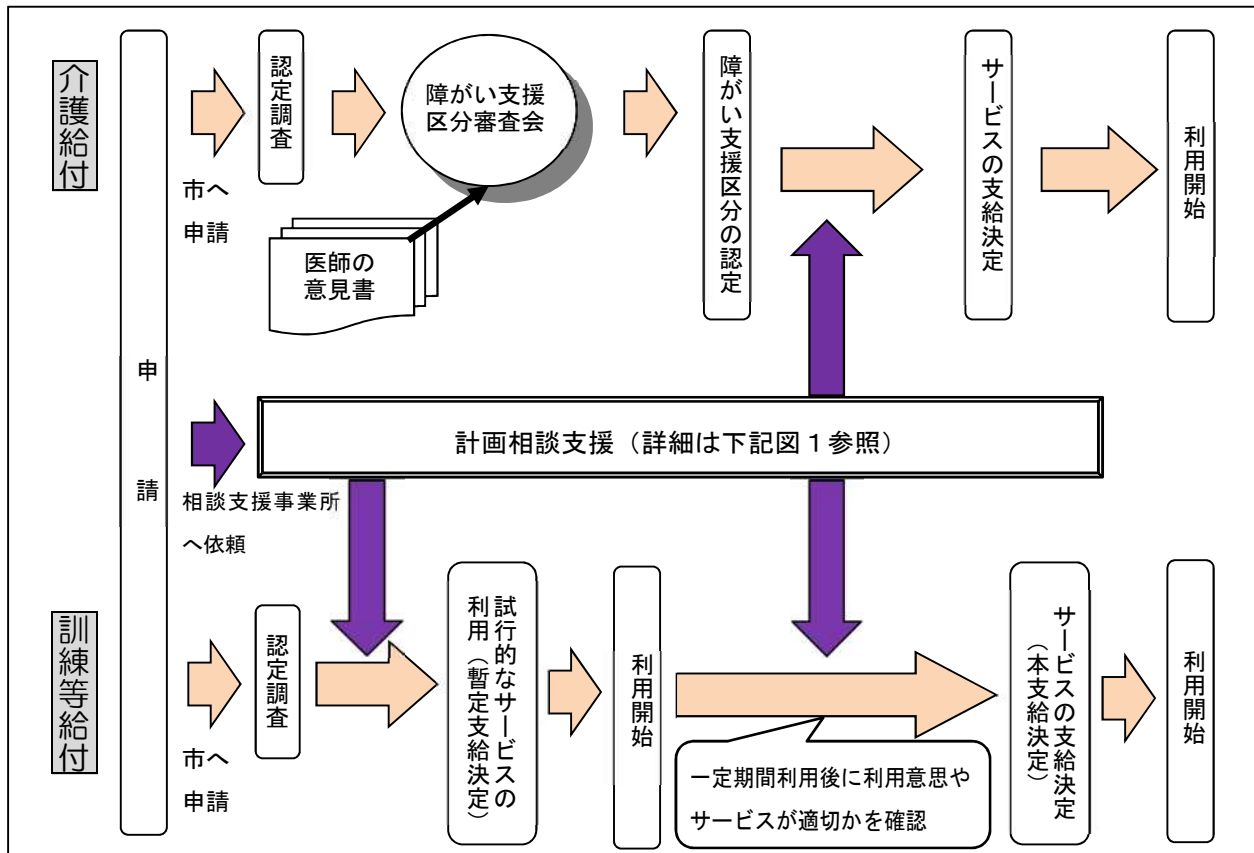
介護給付

申請

市へ申請

認定調査

障がい支援区分審査会

医師の意見書

障がい支援区分の認定

サービスの支給決定

利用開始

計画相談支援（詳細は下記図１参照）

相談支援事業所へ依頼

訓練等給付

市へ申請

認定調査

試行的なサービスの利用（暫定支給決定）

利用開始

一定期間利用後に利用意思やサービスが適切かを確認

サービスの支給決定（本支給決定）

利用開始